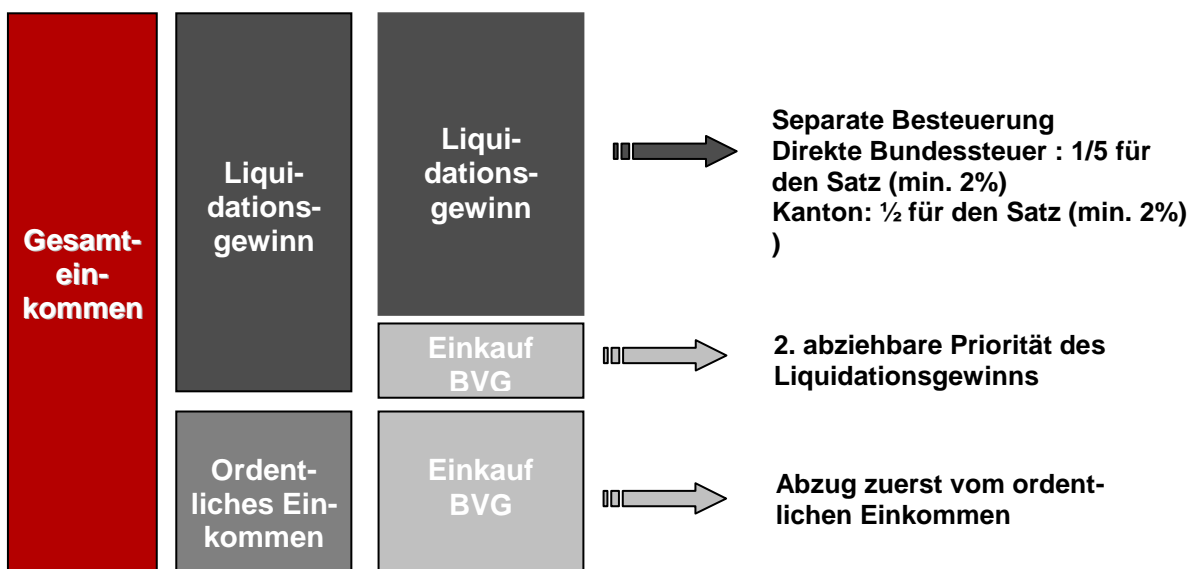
Gesamteinkommen

Liquidationsgewinn

Ordentliches Einkommen

Liquidationsgewinn

Einkauf BVG

Einkauf BVG

Separate Besteuerung
Direkte Bundessteuer : 1/5 für den Satz (min. 2%)
Kanton: ½ für den Satz (min. 2%) )

2. abziehbare Priorität des Liquidationsgewinns

Abzug zuerst vom ordentlichen Einkommen